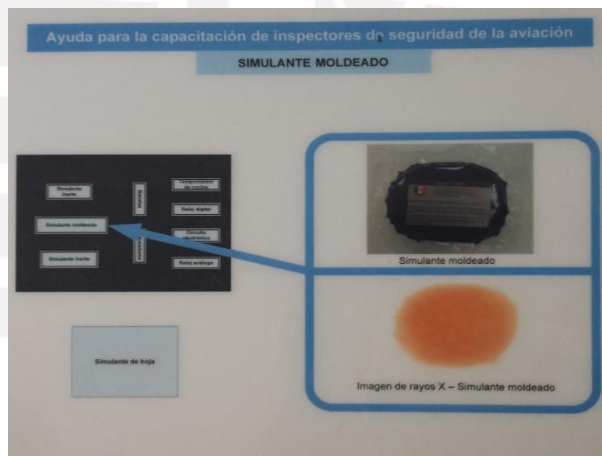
Ayuda para la capacitación de inspectores de seguridad de la aviación

SIMULANTE MOLDEADO

Simulante inerte

Simulante moldeado

Simulante inerte

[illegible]

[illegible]

Reloj digital

Circuito electrónico

Reloj análogo

Simulante de hoja

Simulante moldeado

Imagen de rayos X – Simulante moldeado